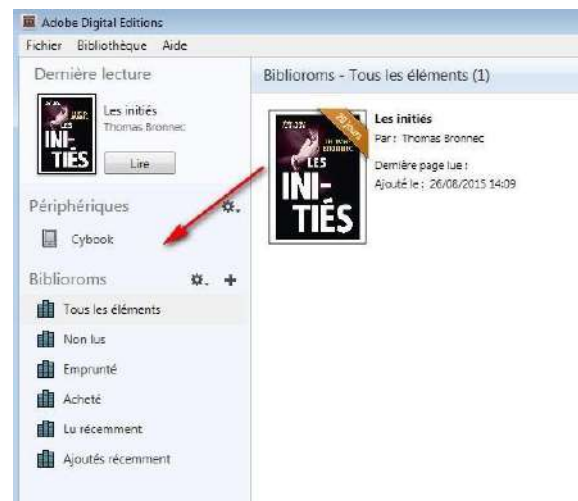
Adobe Digital Editions
Fichier Bibliothèque Aide

Dernière lecture
LES INI-TIÉS
Les initiés
Thomas Bronnec
Lire

Périphériques
Cybook

Biblioroms
Tous les éléments
Non lus
Emprunté
Acheté
Lu récemment
Ajoutés récemment

Biblioroms - Tous les éléments (1)

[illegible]
THOMAS BRONNEC
LES INI-TIÉS
20 jours
Les initiés
Par : Thomas Bronnec
Dernière page lue :
Ajouté le : 26/08/2015 14:09